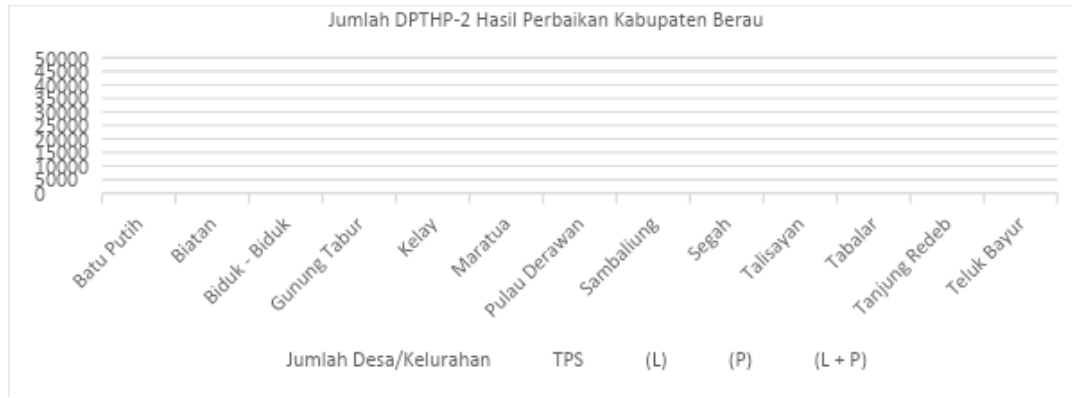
Jumlah DPTHP-2 Hasil Perbaikan Kabupaten Berau

50000
45000
40000
35000
30000
25000
20000
15000
10000
5000
0

Batu Putih
Biatan
Biduk - Biduk
Gunung Tabur
Kelay
Maratua
Pulau Derawan
Sambaliung
Segah
Talisayan
Tabalar
Tanjung Redeb
Teluk Bayur

Jumlah Desa/Kelurahan TPS (L) (P) (L + P)